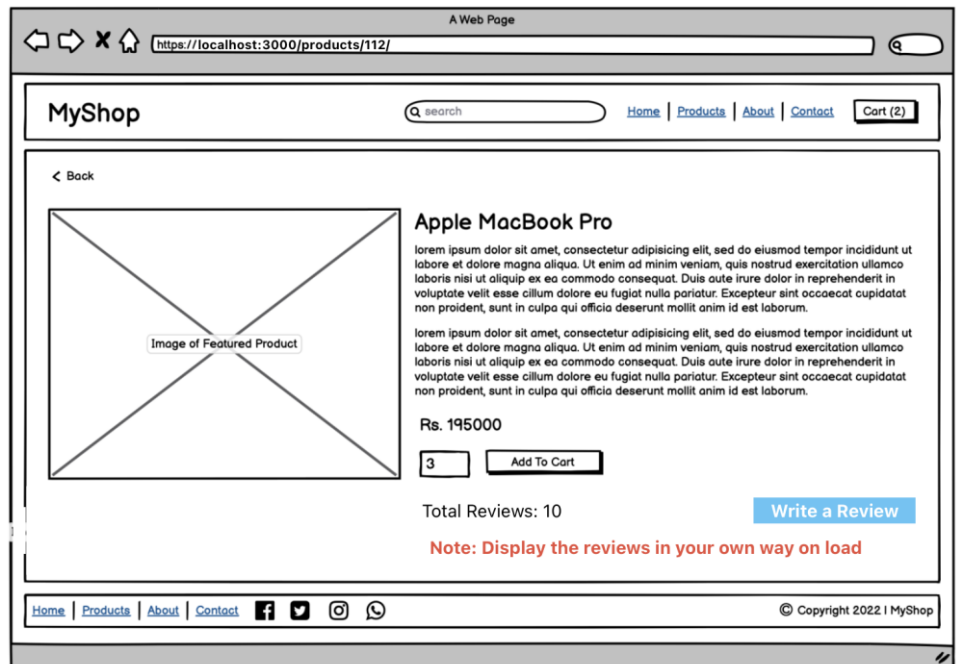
A Web Page

https://localhost:3000/products/112/

MyShop

search

Home | Products | About | Contact

Cart (2)

< Back

Image of Featured Product

Apple MacBook Pro

lorem ipsum dolor sit amet, consectetur adipisicing elit, sed do eiusmod tempor incididunt ut labore et dolore magna aliqua. Ut enim ad minim veniam, quis nostrud exercitation ullamco laboris nisi ut aliquip ex ea commodo consequat. Duis aute irure dolor in reprehenderit in voluptate velit esse cillum dolore eu fugiat nulla pariatur. Excepteur sint occaecat cupidatat non proident, sunt in culpa qui officia deserunt mollit anim id est laborum.

lorem ipsum dolor sit amet, consectetur adipisicing elit, sed do eiusmod tempor incididunt ut labore et dolore magna aliqua. Ut enim ad minim veniam, quis nostrud exercitation ullamco laboris nisi ut aliquip ex ea commodo consequat. Duis aute irure dolor in reprehenderit in voluptate velit esse cillum dolore eu fugiat nulla pariatur. Excepteur sint occaecat cupidatat non proident, sunt in culpa qui officia deserunt mollit anim id est laborum.

Rs. 195000

3

Add To Cart

Total Reviews: 10

Write a Review

Note: Display the reviews in your own way on load

Home | Products | About | Contact

© Copyright 2022 I MyShop